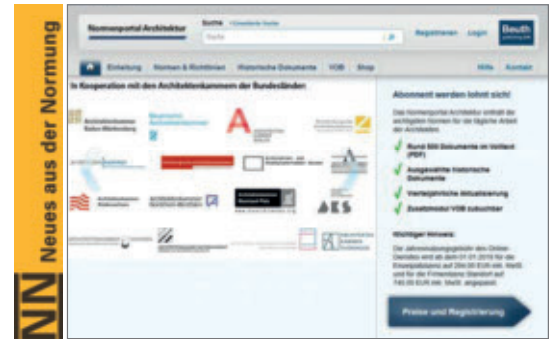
NN Neues aus der Normung

Normenportal Architektur

Suche

Registrieren Login

Beuth

Einleitung Normen & Richtlinien Historische Dokumente VOB Shop Hilfe Kontakt

In Kooperation mit den Architektenkammern der Bundesländer:

Abonnement werden lohnt sich!

Rund 800 Dokumente im Volltext (PDF)

Ausgewählte historische Dokumente

Vierteljährliche Aktualisierung

Zusatzmodul VOB zubuchbar

Wichtiger Hinweis:

Preise und Registrierung